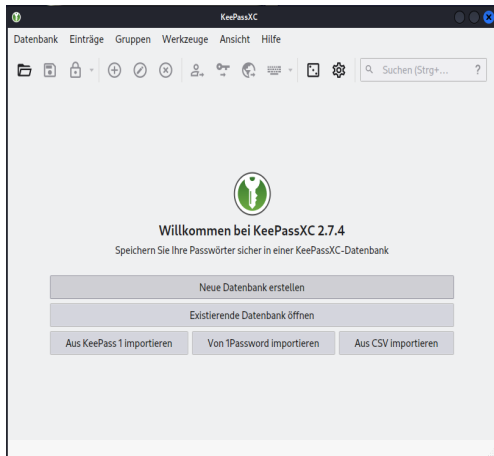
KeePassXC

Datenbank Einträge Gruppen Werkzeuge Ansicht Hilfe

Suchen (Strg+...

?

Willkommen bei KeePassXC 2.7.4

Speichern Sie Ihre Passwörter sicher in einer KeePassXC-Datenbank

Neue Datenbank erstellen

Existierende Datenbank öffnen

Aus KeePass 1 importieren

Von 1Password importieren

Aus CSV importieren